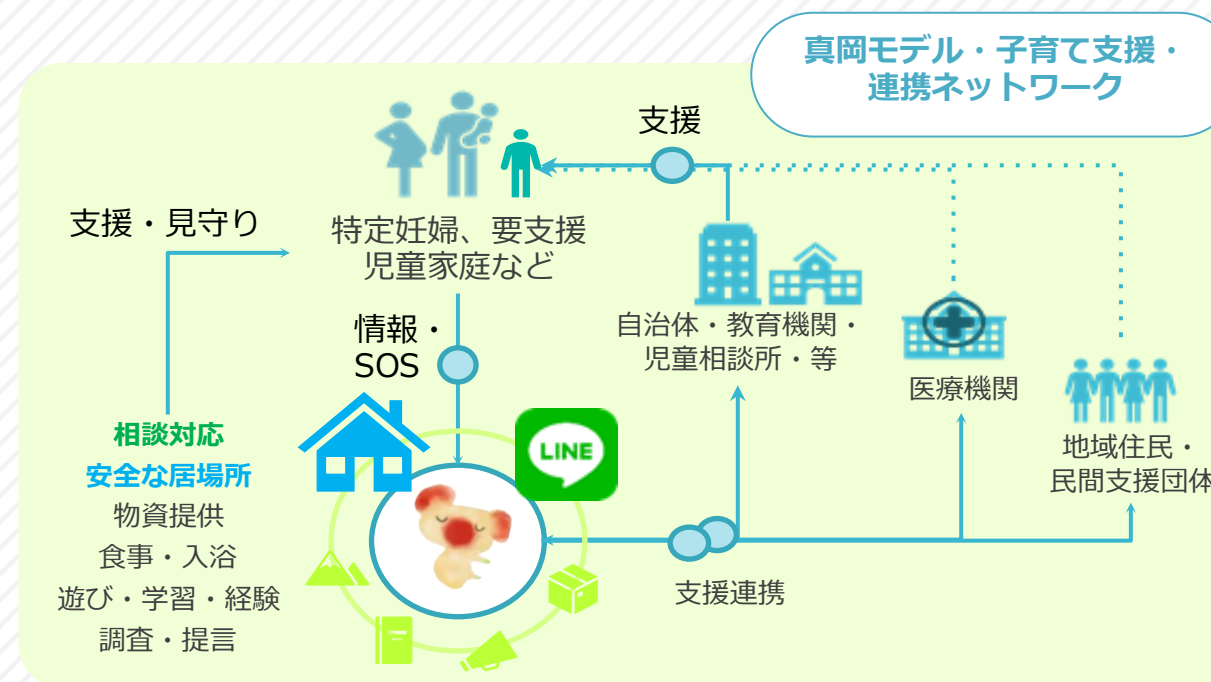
真岡モデル・子育て支援・連携ネットワーク

支援

支援・見守り

特定妊婦、要支援児童家庭など

自治体・教育機関・児童相談所・等

医療機関

地域住民・民間支援団体

情報・SOS

LINE

相談対応
安全な居場所
物資提供
食事・入浴
遊び・学習・経験
調査・提言

支援連携